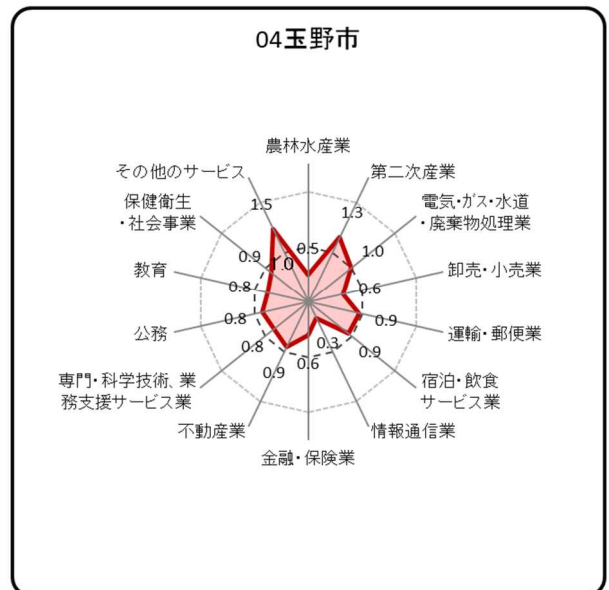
04玉野市

農林水産業
第二次産業
電気･ｶﾞｽ･水道
・廃棄物処理業
卸売・小売業
運輸・郵便業
宿泊・飲食
サービス業
情報通信業
金融・保険業
不動産業
専門・科学技術、業
務支援サービス業
公務
教育
保健衛生
・社会事業
その他のサービス

0.5
1.3
1.0
0.6
0.9
0.9
0.3
0.6
0.9
0.8
0.8
0.8
0.9
1.0
1.5